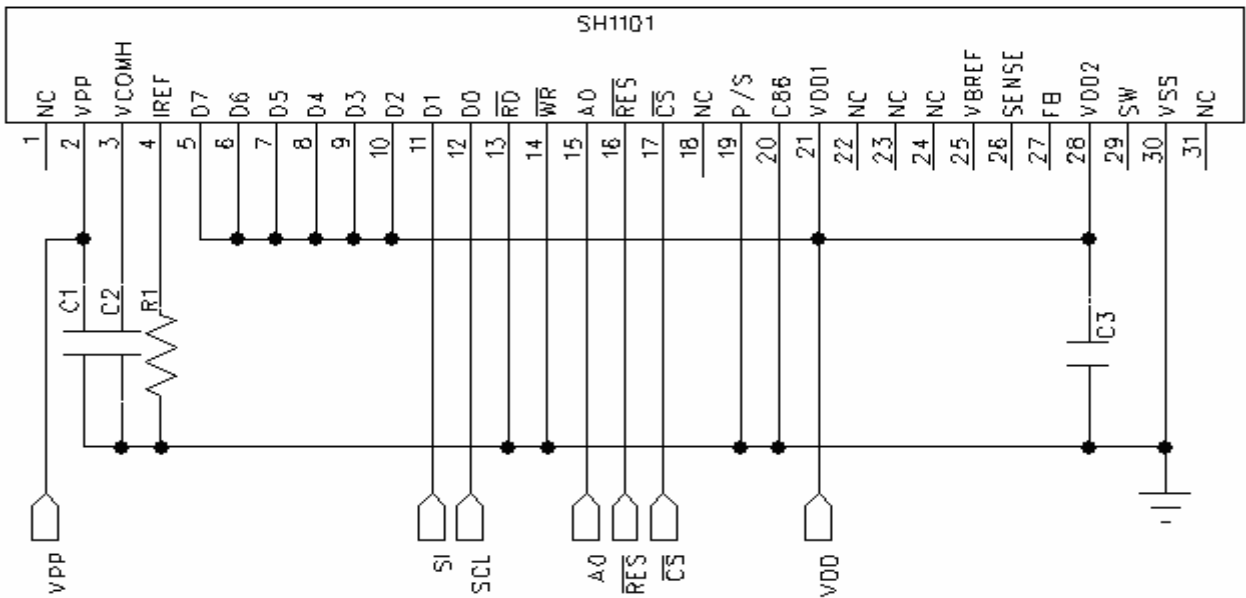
SH1101

| 1 | 2 | 3 | 4 | 5 | 6 | 7 | 8 | 9 | 10 | 11 | 12 | 13 | 14 | 15 | 16 | 17 | 18 | 19 | 20 | 21 | 22 | 23 | 24 | 25 | 26 | 27 | 28 | 29 | 30 | 31 |
|---|---|---|---|---|---|---|---|---|---|---|---|---|---|---|---|---|---|---|---|---|---|---|---|---|---|---|---|---|---|---|
| NC | VPP | VCOMH | IREF | D7 | D6 | D5 | D4 | D3 | D2 | D1 | D0 | $\overline{RD}$ | $\overline{WR}$ | A0 | $\overline{RES}$ | $\overline{CS}$ | NC | P/S | C86 | VDD1 | NC | NC | NC | VBREF | SENSE | FB | VDD2 | SW | VSS | NC |

C1
C2
R1
C3

VPP
SI
SCL
A0
$\overline{RES}$
$\overline{CS}$
VDD